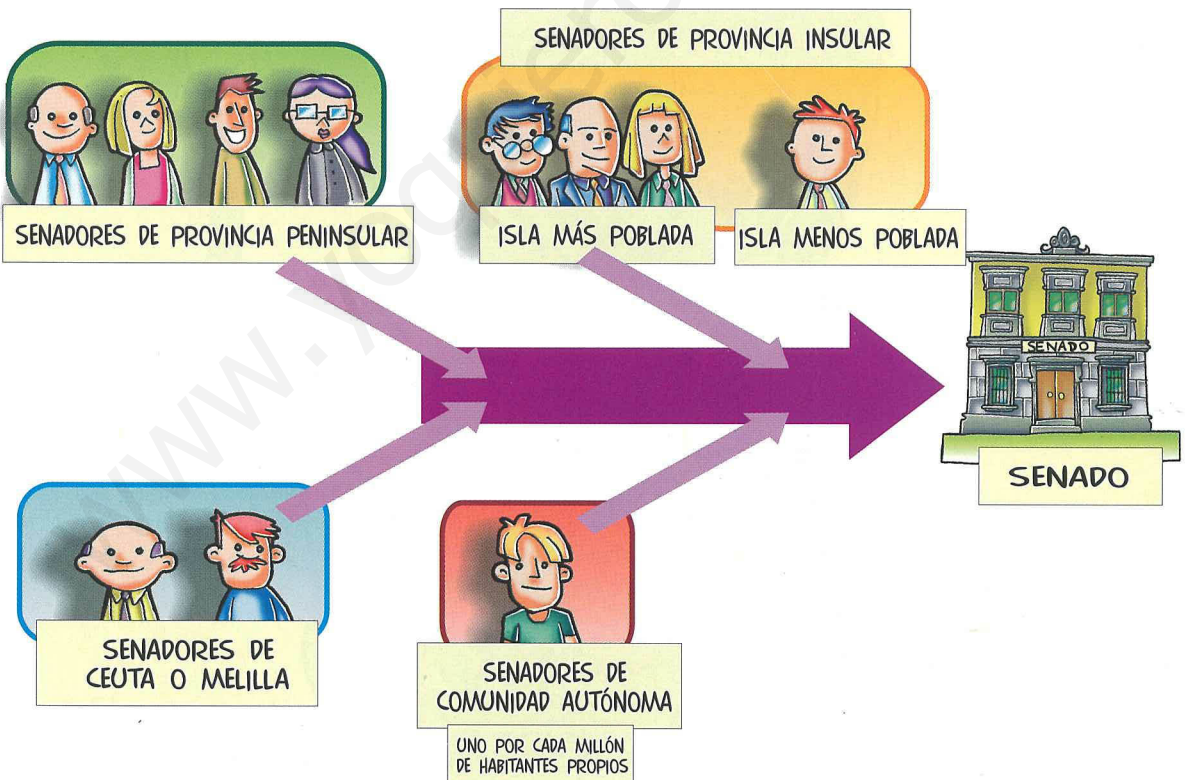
SENADORES DE PROVINCIA INSULAR

SENADORES DE PROVINCIA PENINSULAR

ISLA MÁS POBLADA

ISLA MENOS POBLADA

SENADO

SENADO

SENADORES DE CEUTA O MELILLA

SENADORES DE COMUNIDAD AUTÓNOMA

UNO POR CADA MILLÓN DE HABITANTES PROPIOS

www.yo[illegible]